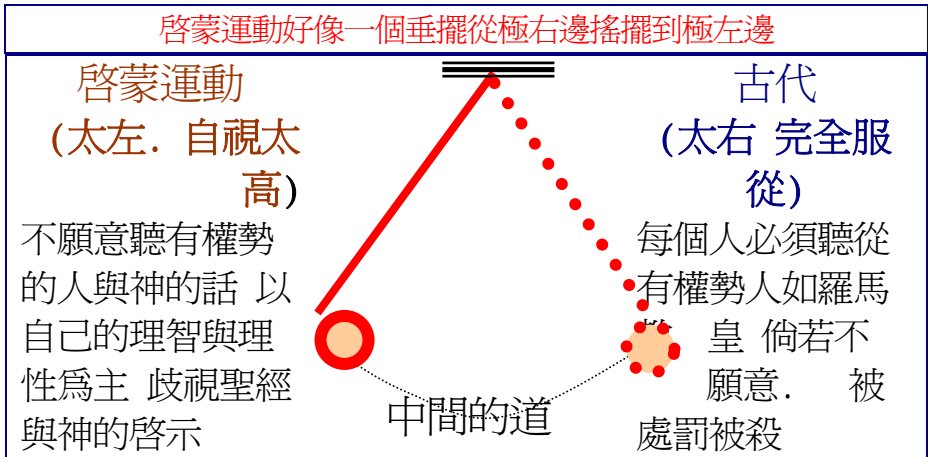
啓蒙運動好像一個垂擺從極右邊搖擺到極左邊

啓蒙運動
(太左. 自視太高)

不願意聽有權勢的人與神的話 以自己的理智與理性爲主 歧視聖經與神的啓示

古代
(太右 完全服從)

每個人必須聽從有權勢人如羅馬教皇 倘若不願意. 被處罰被殺

中間的道